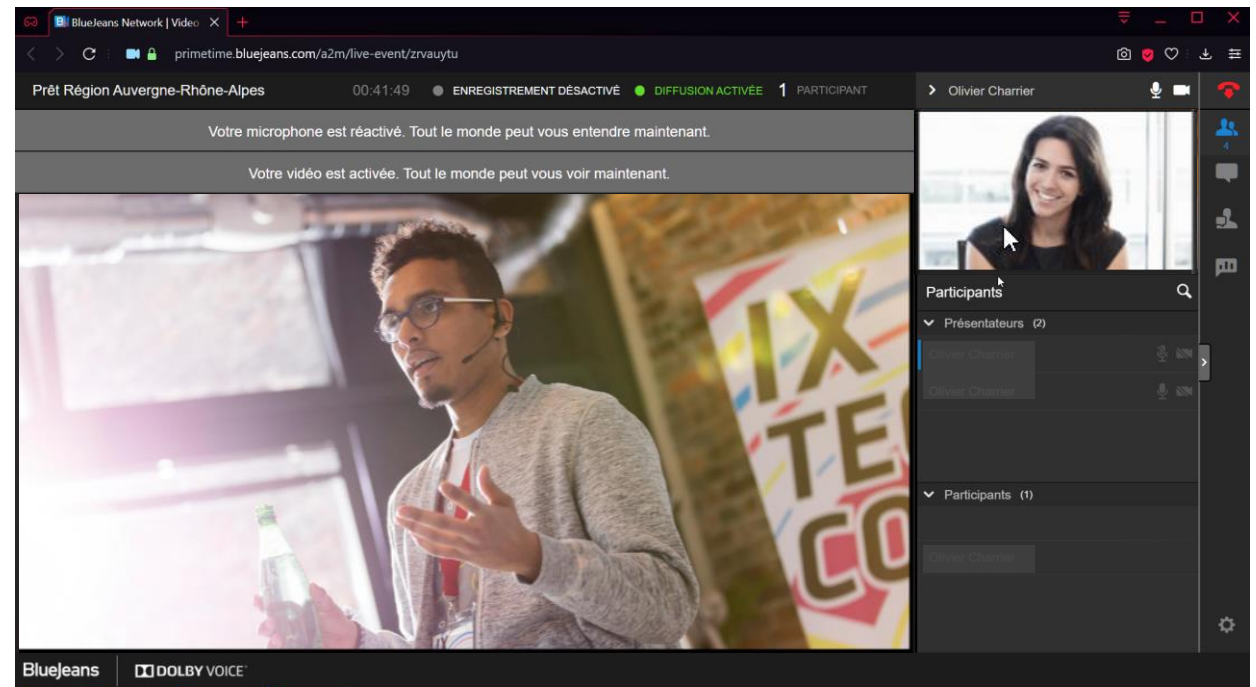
BlueJeans Network | Video

primetime.bluejeans.com/a2m/live-event/zrvauytu

Prêt Région Auvergne-Rhône-Alpes 00:41:49 ENREGISTREMENT DÉSACTIVÉ DIFFUSION ACTIVÉE 1 PARTICIPANT

Olivier Charrier

4

Votre microphone est réactivé. Tout le monde peut vous entendre maintenant.

Votre vidéo est activée. Tout le monde peut vous voir maintenant.

IX TE CO

Participants

Présentateurs (2)

Olivier Charrier

Olivier Charrier

Participants (1)

Olivier Charrier

BlueJeans DOLBY VOICE